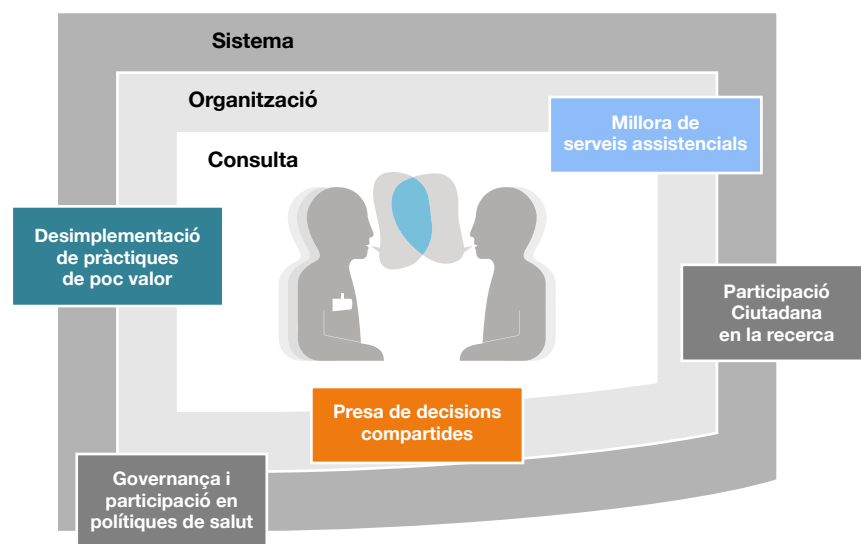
Sistema

Organització

Consulta

Millora de serveis assistencials

Desimplementació de pràctiques de poc valor

Participació Ciutadana en la recerca

Presa de decisions compartides

Governança i participació en polítiques de salut